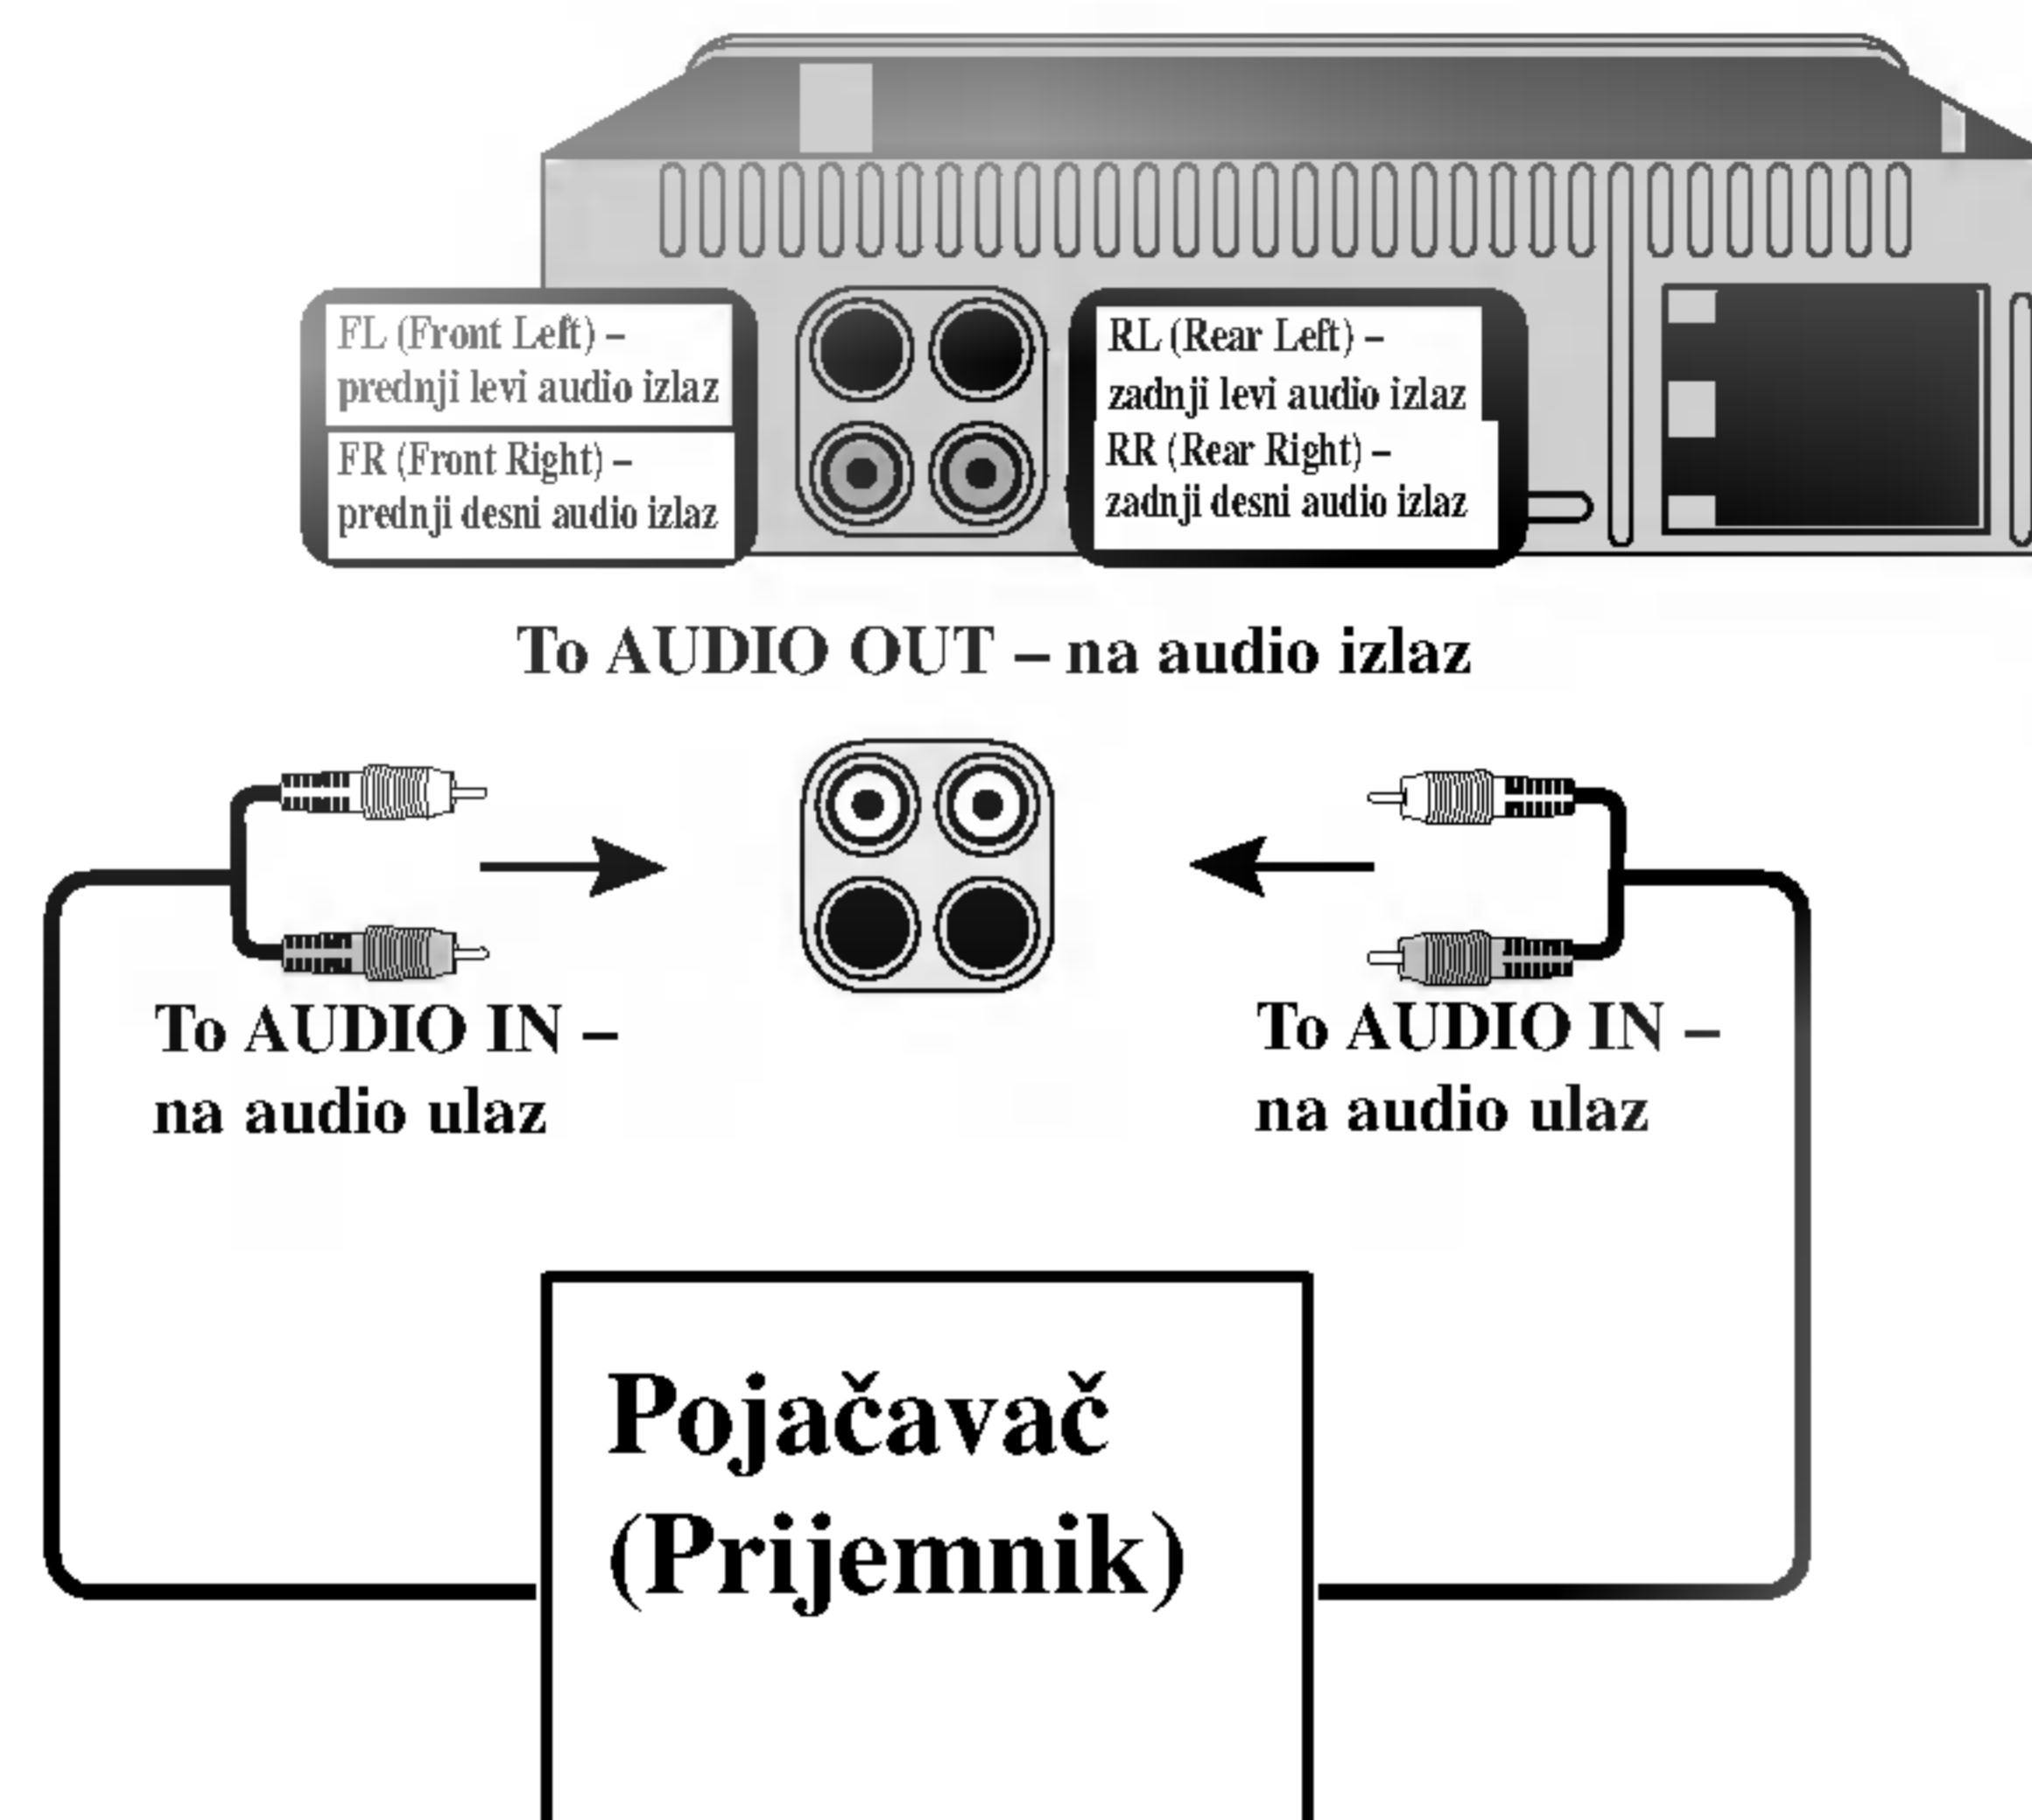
FL (Front Left) – prednji levi audio izlaz

FR (Front Right) – prednji desni audio izlaz

RL (Rear Left) – zadnji levi audio izlaz

RR (Rear Right) – zadnji desni audio izlaz

To AUDIO OUT – na audio izlaz

To AUDIO IN – na audio ulaz

To AUDIO IN – na audio ulaz

Pojačavač (Prijemnik)